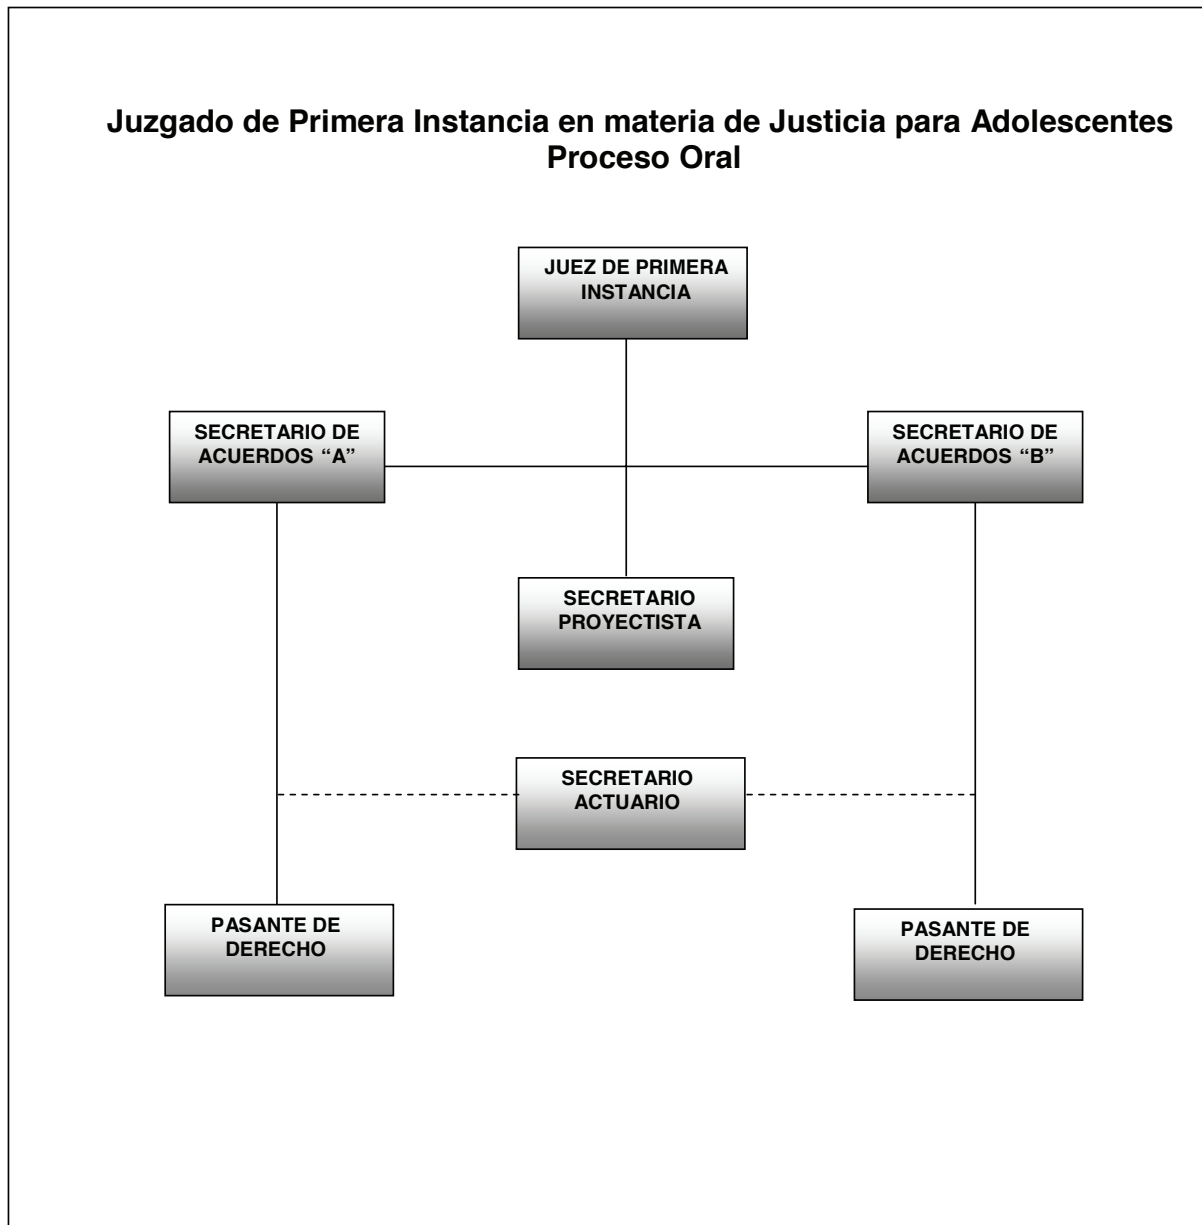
Juzgado de Primera Instancia en materia de Justicia para Adolescentes
Proceso Oral

JUEZ DE PRIMERA INSTANCIA

SECRETARIO DE ACUERDOS “A”

SECRETARIO DE ACUERDOS “B”

SECRETARIO PROYECTISTA

SECRETARIO ACTUARIO

PASANTE DE DERECHO

PASANTE DE DERECHO